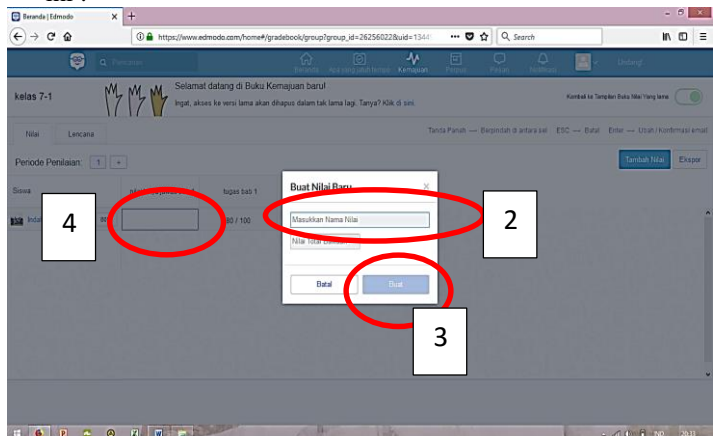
Beranda | Edmodo

https://www.edmodo.com/home#/gradebook/group?group_id=26256022&uid=1344

Search

Pencarian

Beranda

Apa yang perlu terjadi

Kemajuan

Pesan

Notifikasi

Undang

kelas 7-1

Selamat datang di Buku Kemajuan baru!

Ingat, akses ke versi lama akan dihapus dalam tak lama lagi. Tanya? Klik di sini

Kembali ke Tampilan Buku Nilai Yang lama

Nilai

Lencana

Tanda Panah → Berpindah di antara sel   ESC → Batal   Enter → Ubah / Konfirmasi entri

Periode Penilaian:

1

+

Tambah Nilai

Ekspor

Siswa

Inda

bagas bab 1

80 / 100

4

Buat Nilai Baru

×

Masukkan Nama Nilai

Nilai Total

2

Batal

Buat

3